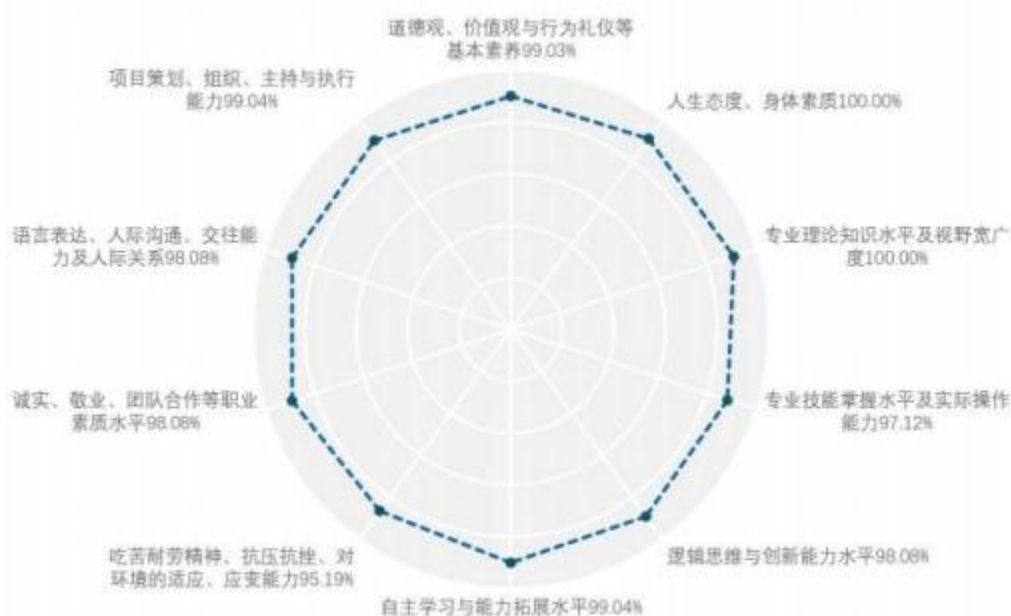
道德观、价值观与行为礼仪等基本素养99.03%

人生态度、身体素质100.00%

专业理论知识水平及视野宽广度100.00%

专业技能掌握水平及实际操作能力97.12%

逻辑思维与创新能力水平98.08%

自主学习与能力拓展水平99.04%

吃苦耐劳精神、抗压抗挫、对环境的适应、应变能力95.19%

诚实、敬业、团队合作等职业素质水平98.08%

语言表达、人际沟通、交往能力及人际关系98.08%

项目策划、组织、主持与执行能力99.04%